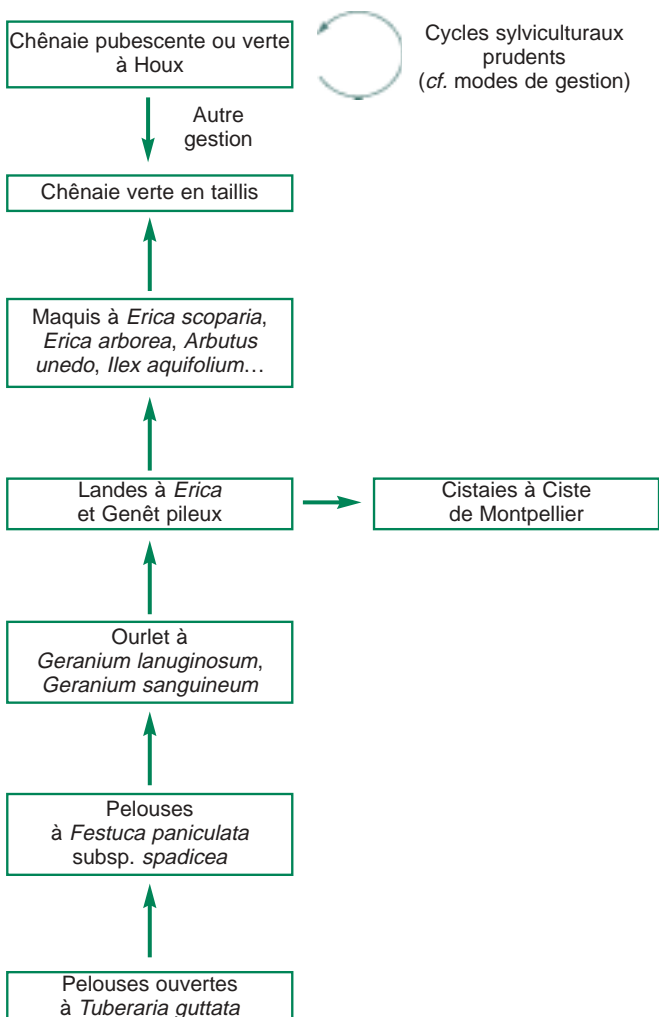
Chênaie pubescente ou verte à Houx

Cycles sylviculturaux prudents (cf. modes de gestion)

Autre gestion

Chênaie verte en taillis

Maquis à Erica scoparia, Erica arborea, Arbutus unedo, Ilex aquifolium…

Landes à Erica et Genêt pileux

Cistaies à Ciste de Montpellier

Ourlet à Geranium lanuginosum, Geranium sanguineum

Pelouses à Festuca paniculata subsp. spadicea

Pelouses ouvertes à Tuberaria guttata